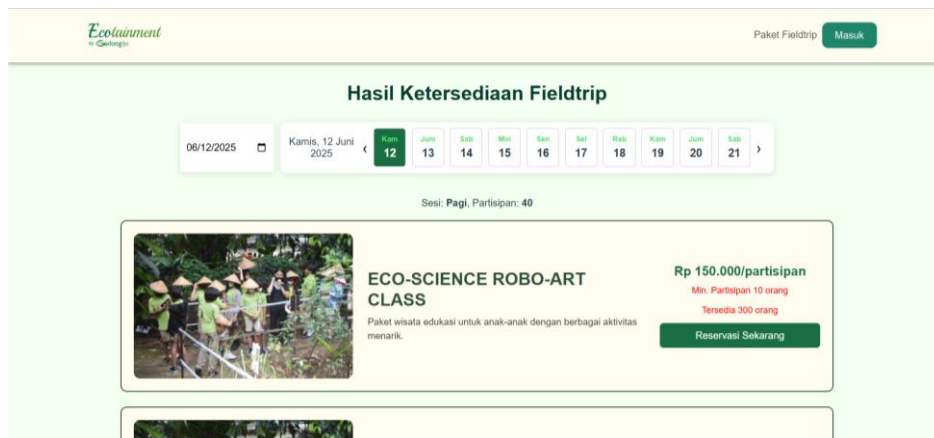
Ecotainment
by Gedongsongo

Paket Fieldtrip Masuk

Hasil Ketersediaan Fieldtrip

06/12/2025

Kamis, 12 Juni 2025

‹

| Kam | Jum | Sab | Min | Sen | Sel | Rab | Kam | Jum | Sab |
|---|---|---|---|---|---|---|---|---|---|
| 12 | 13 | 14 | 15 | 16 | 17 | 18 | 19 | 20 | 21 |

›

Sesi: Pagi, Partisipan: 40

ECO-SCIENCE ROBO-ART CLASS

Paket wisata edukasi untuk anak-anak dengan berbagai aktivitas menarik.

Rp 150.000/partisipan

Min. Partisipan 10 orang

Tersedia 300 orang

Reservasi Sekarang